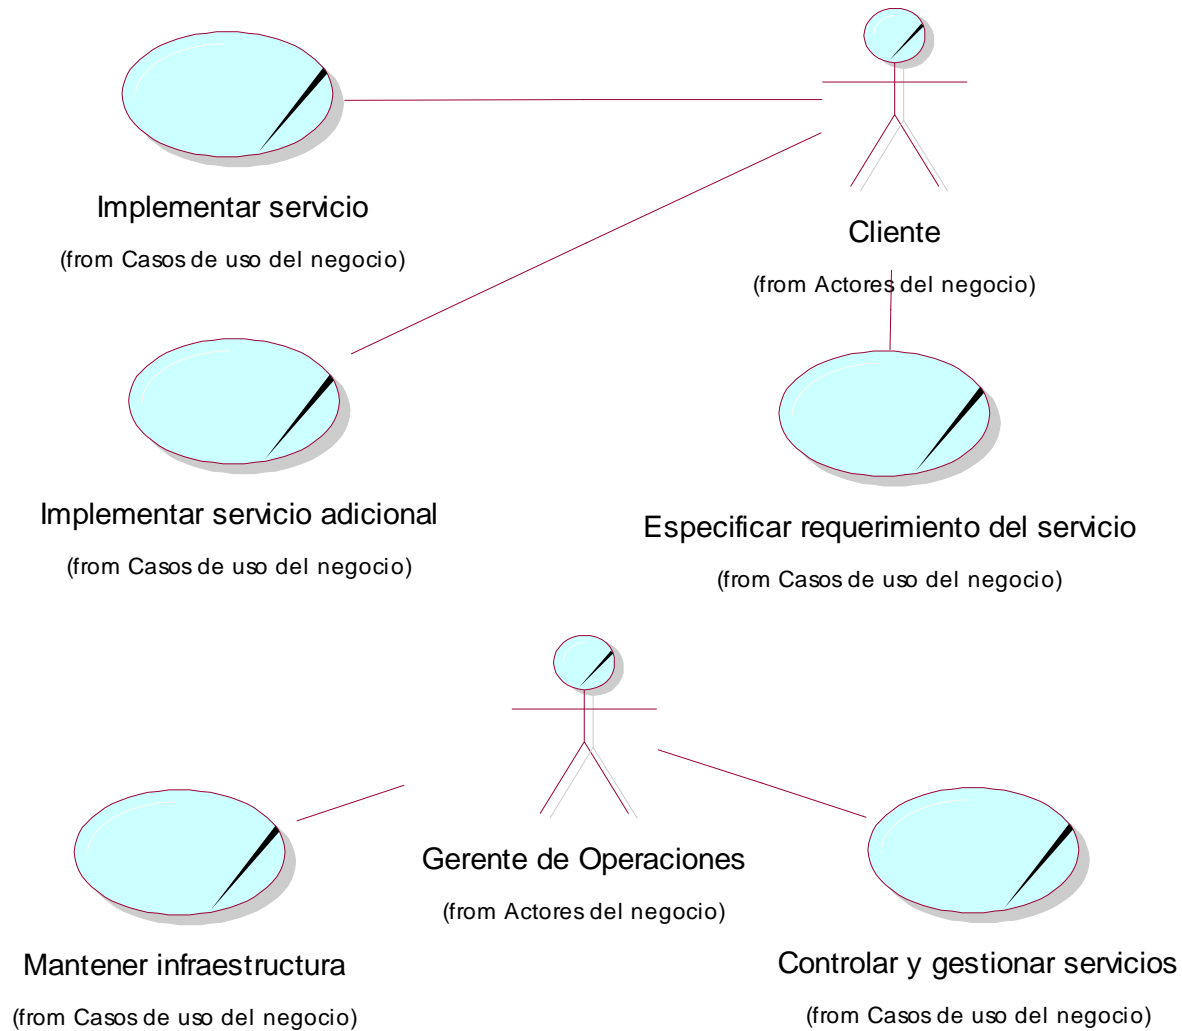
Implementar servicio
(from Casos de uso del negocio)

Cliente
(from Actores del negocio)

Implementar servicio adicional
(from Casos de uso del negocio)

Especificar requerimiento del servicio
(from Casos de uso del negocio)

Gerente de Operaciones
(from Actores del negocio)

Mantener infraestructura
(from Casos de uso del negocio)

Controlar y gestionar servicios
(from Casos de uso del negocio)